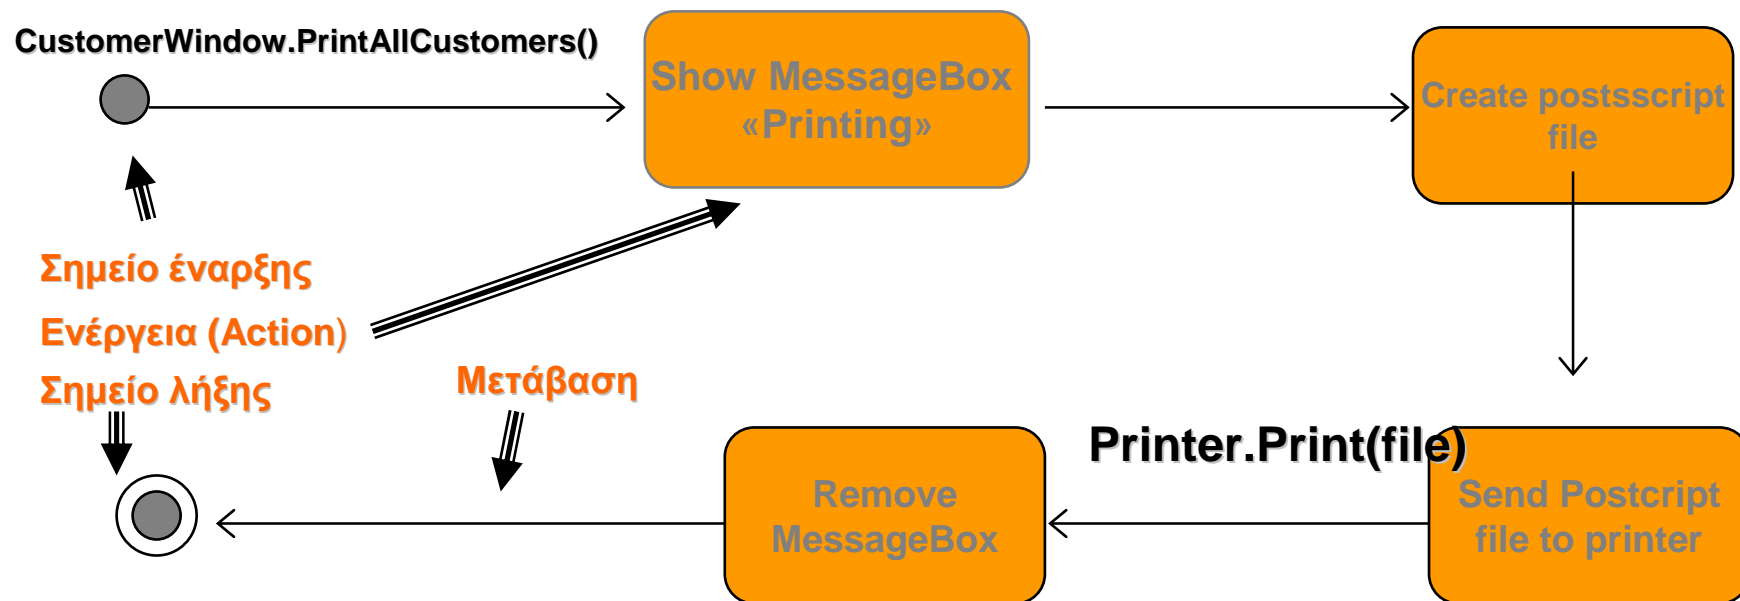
CustomerWindow.PrintAllCustomers()

Show MessageBox «Printing»

Create postsscript file

Σημείο έναρξης

Ενέργεια (Action)

Σημείο λήξης

Μετάβαση

Printer.Print(file)

Remove MessageBox

Send Postcript file to printer